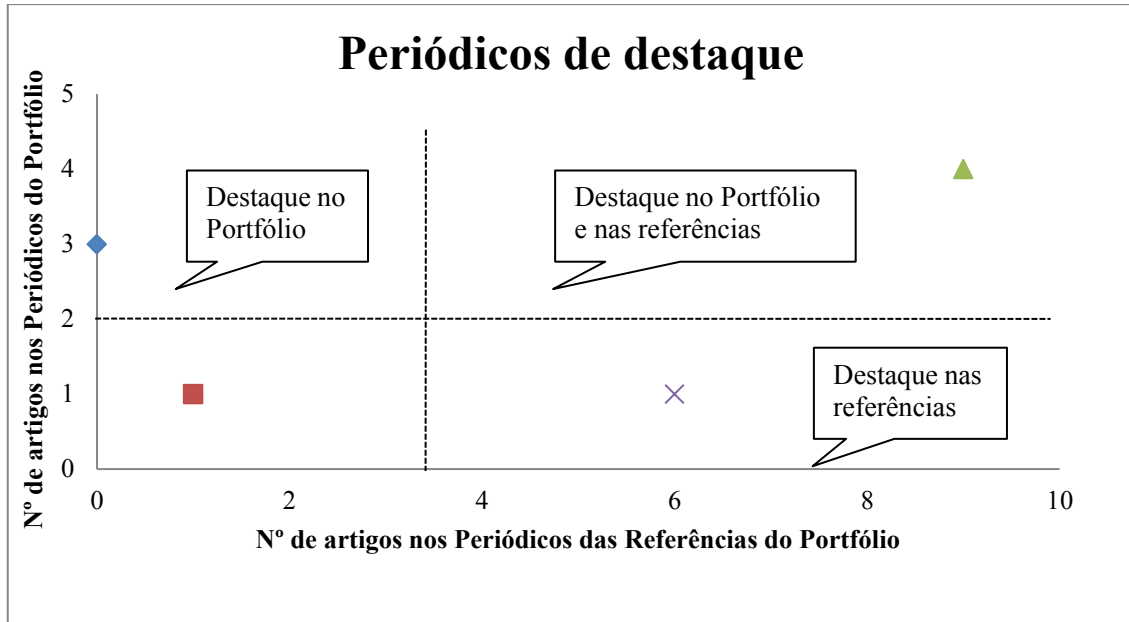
Periódicos de destaque

Nº de artigos nos Periódicos do Portfólio

5
4
3
2
1
0

Destaque no Portfólio

Destaque no Portfólio e nas referências

Destaque nas referências

0 2 4 6 8 10

Nº de artigos nos Periódicos das Referências do Portfólio